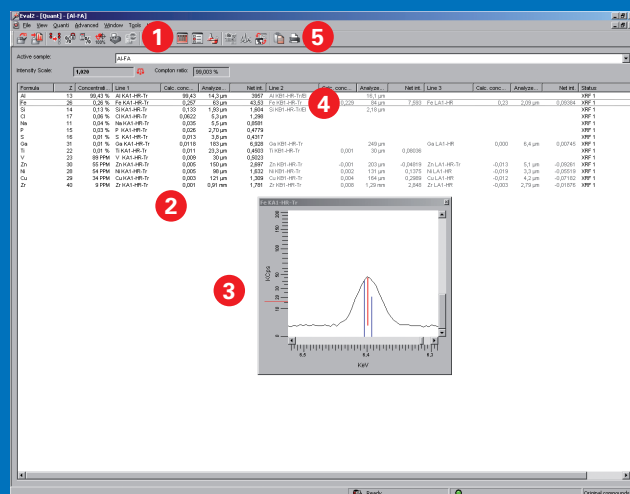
Eval2 - [Quant] - [Al-FA]

File View Quants Advanced Window Tools

1

5

Active sample: ALFA

Intensity Scale: 1,020 Compton ratio: 89,003 %

| Formula | Z | Concentrati... | Line 1 | Calc. conc... | Analyze... | Net int | Line 2 | Calc. conc... | Analyze... | Net int | Line 3 | Calc. conc... | Analyze... | Net int | Status |
|---|---|---|---|---|---|---|---|---|---|---|---|---|---|---|---|
| Al | 13 | 99,43 % | Al KA1-HR-Tr | 99,43 | 14,3 µm | 3957 | Al KB1-HR-Tr(B) | | 16,1 µm | | | | | | XRF 1 |
| Fe | 26 | 0,26 % | Fe KA1-HR-Tr | 0,257 | 63 µm | 43,53 | Fe KB1-HR-Tr | 0,229 | 84 µm | 7,580 | Fe LA1-HR | 0,23 | 2,09 µm | 0,08084 | XRF 1 |
| Si | 14 | 0,13 % | Si KA1-HR-Tr | 0,133 | 1,83 µm | 1,604 | Si KB1-HR-Tr(B) | | 2,18 µm | | | | | | XRF 1 |
| Cl | 17 | 0,06 % | Cl KA1-HR-Tr | 0,0622 | 5,3 µm | 1,298 | | | | | | | | | XRF 1 |
| Na | 11 | 0,04 % | Na KA1-HR-Tr | 0,035 | 0,5 µm | 0,8581 | | | | | | | | | XRF 1 |
| P | 15 | 0,03 % | P KA1-HR-Tr | 0,026 | 2,70 µm | 0,4779 | | | | | | | | | XRF 1 |
| S | 16 | 0,01 % | S KA1-HR-Tr | 0,013 | 3,8 µm | 0,4317 | | | | | | | | | XRF 1 |
| Ga | 31 | 0,01 % | Ga KA1-HR-Tr | 0,010 | 183 µm | 6,828 | Ga KB1-HR-Tr | | 249 µm | | Ga LA1-HR | 0,000 | 6,4 µm | 0,00745 | XRF 1 |
| Ti | 22 | 0,01 % | Ti KA1-HR-Tr | 0,011 | 23,3 µm | 0,4503 | Ti KB1-HR-Tr | 0,001 | 30 µm | 0,06036 | | | | | XRF 1 |
| V | 23 | 89 PPM | V KA1-HR-Tr | 0,009 | 30 µm | 0,5023 | | | | | | | | | XRF 1 |
| Zn | 30 | 55 PPM | Zn KA1-HR-Tr | 0,005 | 150 µm | 2,697 | Zn KB1-HR-Tr | -0,001 | 203 µm | -0,04815 | Zn LA1-HR-Tr | -0,013 | 5,1 µm | -0,08361 | XRF 1 |
| Ni | 28 | 54 PPM | Ni KA1-HR-Tr | 0,005 | 98 µm | 1,632 | Ni KB1-HR-Tr | 0,002 | 131 µm | 0,1375 | Ni LA1-HR | -0,019 | 3,3 µm | -0,05518 | XRF 1 |
| Cu | 29 | 34 PPM | Cu KA1-HR-Tr | 0,003 | 121 µm | 1,309 | Cu KB1-HR-Tr | 0,004 | 164 µm | 0,2989 | Cu LA1-HR | -0,012 | 4,3 µm | -0,07182 | XRF 1 |
| Zr | 40 | 9 PPM | Zr KA1-HR-Tr | 0,001 | 0,91 mm | 1,781 | Zr KB1-HR-Tr | 0,008 | 1,29 mm | 2,848 | Zr LA1-HR-Tr | -0,003 | 2,79 µm | -0,01876 | XRF 1 |

4

2

Fe KA1-HR-Tr

3

kCps

6,5 6,4 6,3

KeV

Ready Original compounds